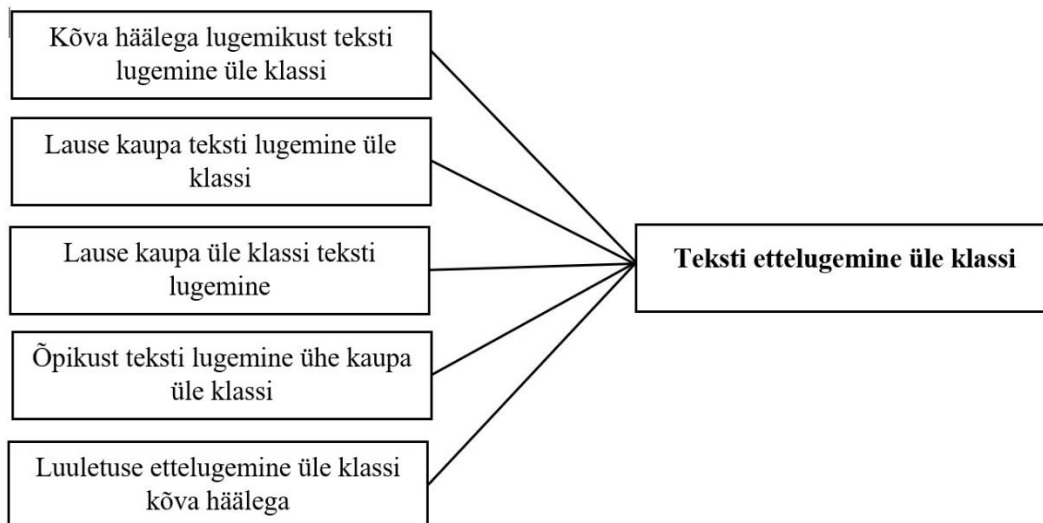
Kõva häälega lugemikust teksti lugemine üle klassi

Lause kaupa teksti lugemine üle klassi

Lause kaupa üle klassi teksti lugemine

Õpikust teksti lugemine ühe kaupa üle klassi

Luuletuse ettelugemine üle klassi kõva häälega

**Teksti ettelugemine üle klassi**